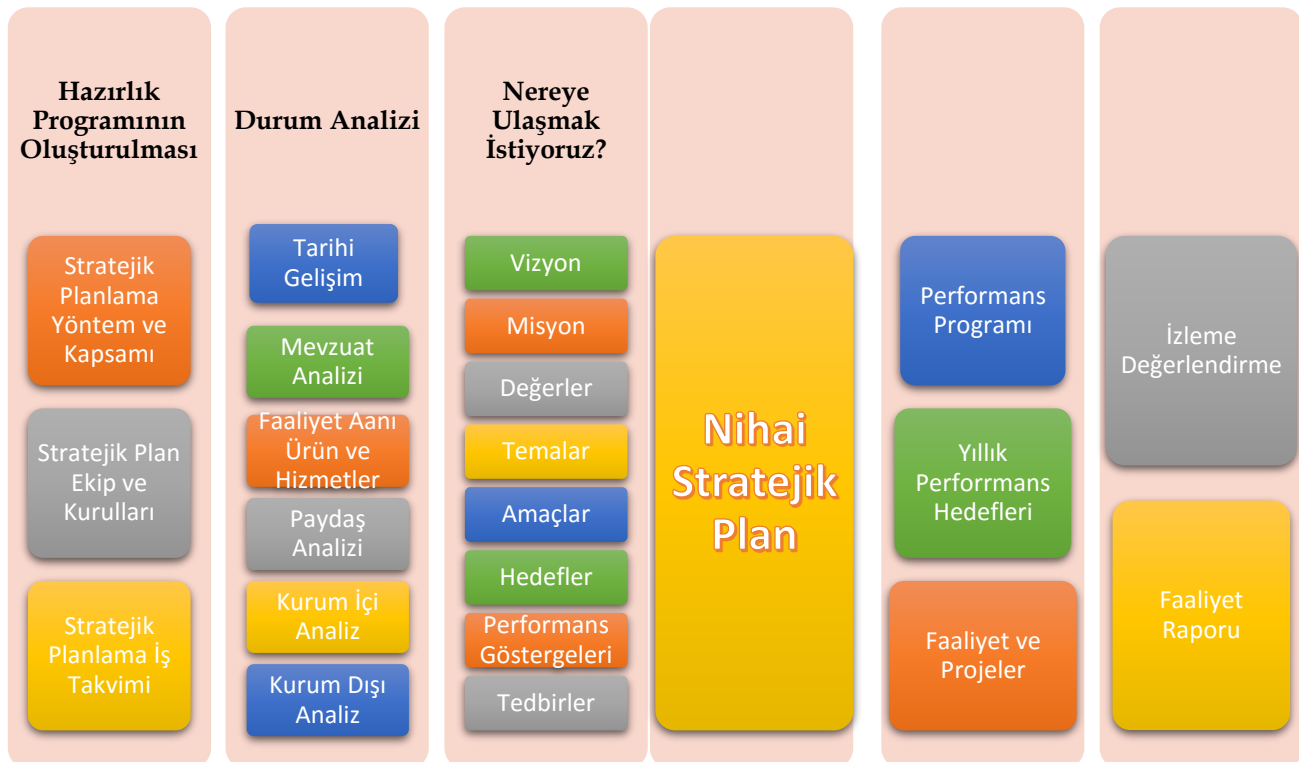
Hazırlık Programının Oluşturulması

Stratejik Planlama Yöntem ve Kapsamı

Stratejik Plan Ekip ve Kurulları

Stratejik Planlama İş Takvimi

Durum Analizi

Tarihi Gelişim

Mevzuat Analizi

Faaliyet Aanı Ürün ve Hizmetler

Paydaş Analizi

Kurum İçi Analiz

Kurum Dışı Analiz

Nereye Ulaşmak İstiyoruz?

Vizyon

Misyon

Değerler

Temalar

Amaçlar

Hedefler

Performans Göstergeleri

Tedbirler

Nihai Stratejik Plan

Performans Programı

Yıllık Perforrmans Hedefleri

Faaliyet ve Projeler

İzleme Değerlendirme

Faaliyet Raporu